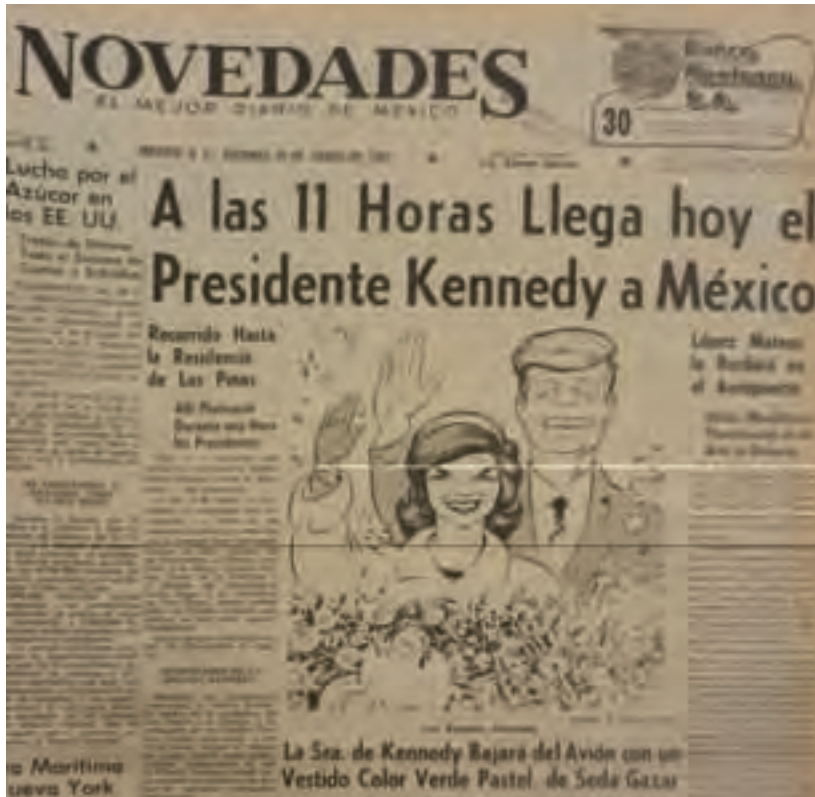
NOVEDADES
EL MEJOR DIARIO DE MEXICO

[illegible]
30

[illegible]

Lucha por el Azúcar en los EE UU

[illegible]

A las 11 Horas Llega hoy el Presidente Kennedy a México

Recorrido Hasta la Residencia de Los Pinos

Allí Platicarán Durante una Hora los Presidentes

López Mateos lo Recibirá en el Aeropuerto

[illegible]

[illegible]

La Sra. de Kennedy Bajará del Avión con un Vestido Color Verde Pastel de Seda Gazar

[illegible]a Marítima
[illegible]ueva York